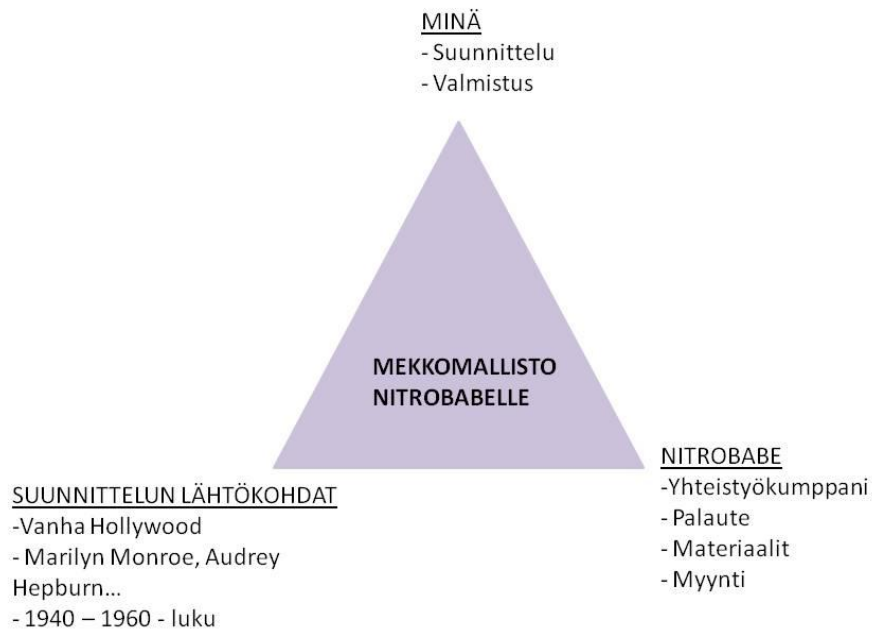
MINÄ
- Suunnittelu
- Valmistus

MEKKOMALLISTO NITROBABELLE

SUUNNITTELUN LÄHTÖKOHDAT
-Vanha Hollywood
- Marilyn Monroe, Audrey Hepburn…
- 1940 – 1960 - luku

NITROBABE
-Yhteistyökumppani
- Palaute
- Materiaalit
- Myynti